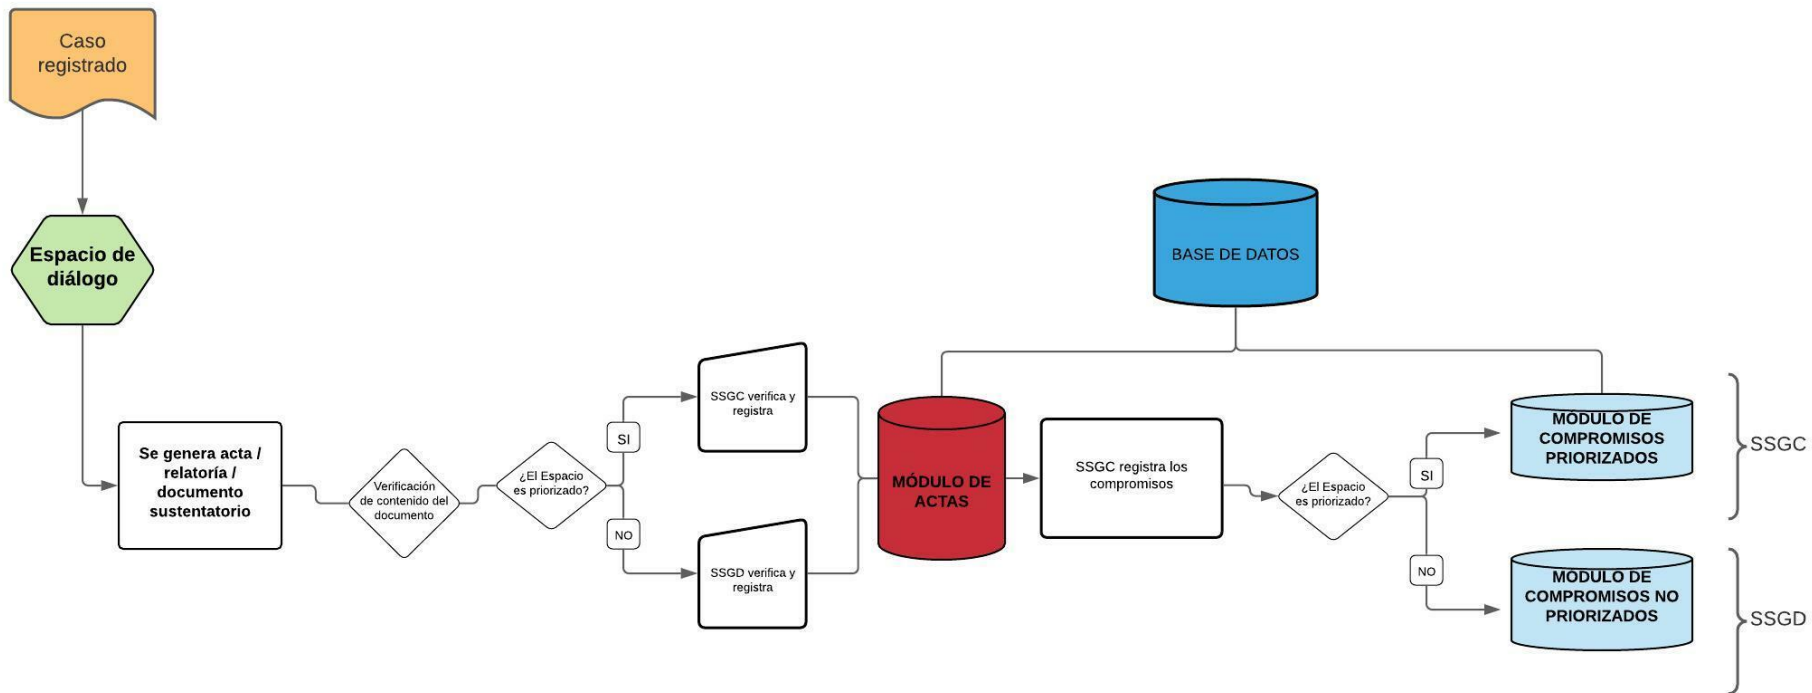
Caso registrado

Espacio de diálogo

Se genera acta / relatoría / documento sustentatorio

Verificación de contenido del documento

¿El Espacio es priorizado?

SI

NO

SSGC verifica y registra

SSGD verifica y registra

BASE DE DATOS

MÓDULO DE ACTAS

SSGC registra los compromisos

¿El Espacio es priorizado?

SI

NO

MÓDULO DE COMPROMISOS PRIORIZADOS

MÓDULO DE COMPROMISOS NO PRIORIZADOS

SSGC

SSGD